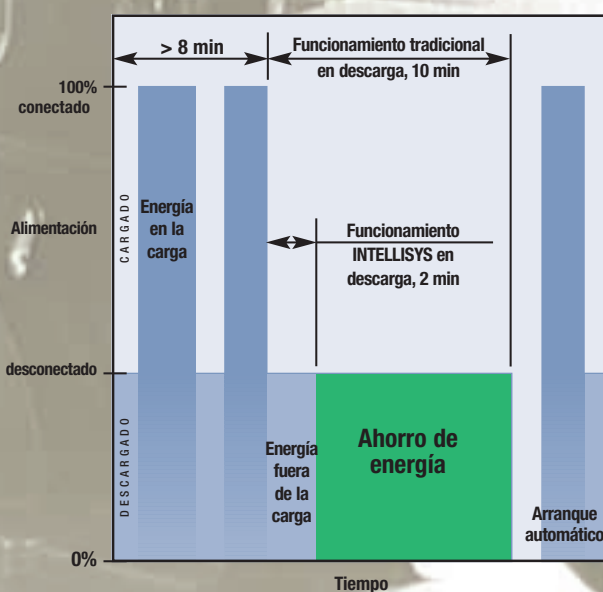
> 8 min

Funcionamiento tradicional en descarga, 10 min

100% conectado

CARGADO

Alimentación

Energía en la carga

Funcionamiento INTELLISYS en descarga, 2 min

desconectado

DESCARGADO

Energía fuera de la carga

Ahorro de energía

Arranque automático

0%

Tiempo